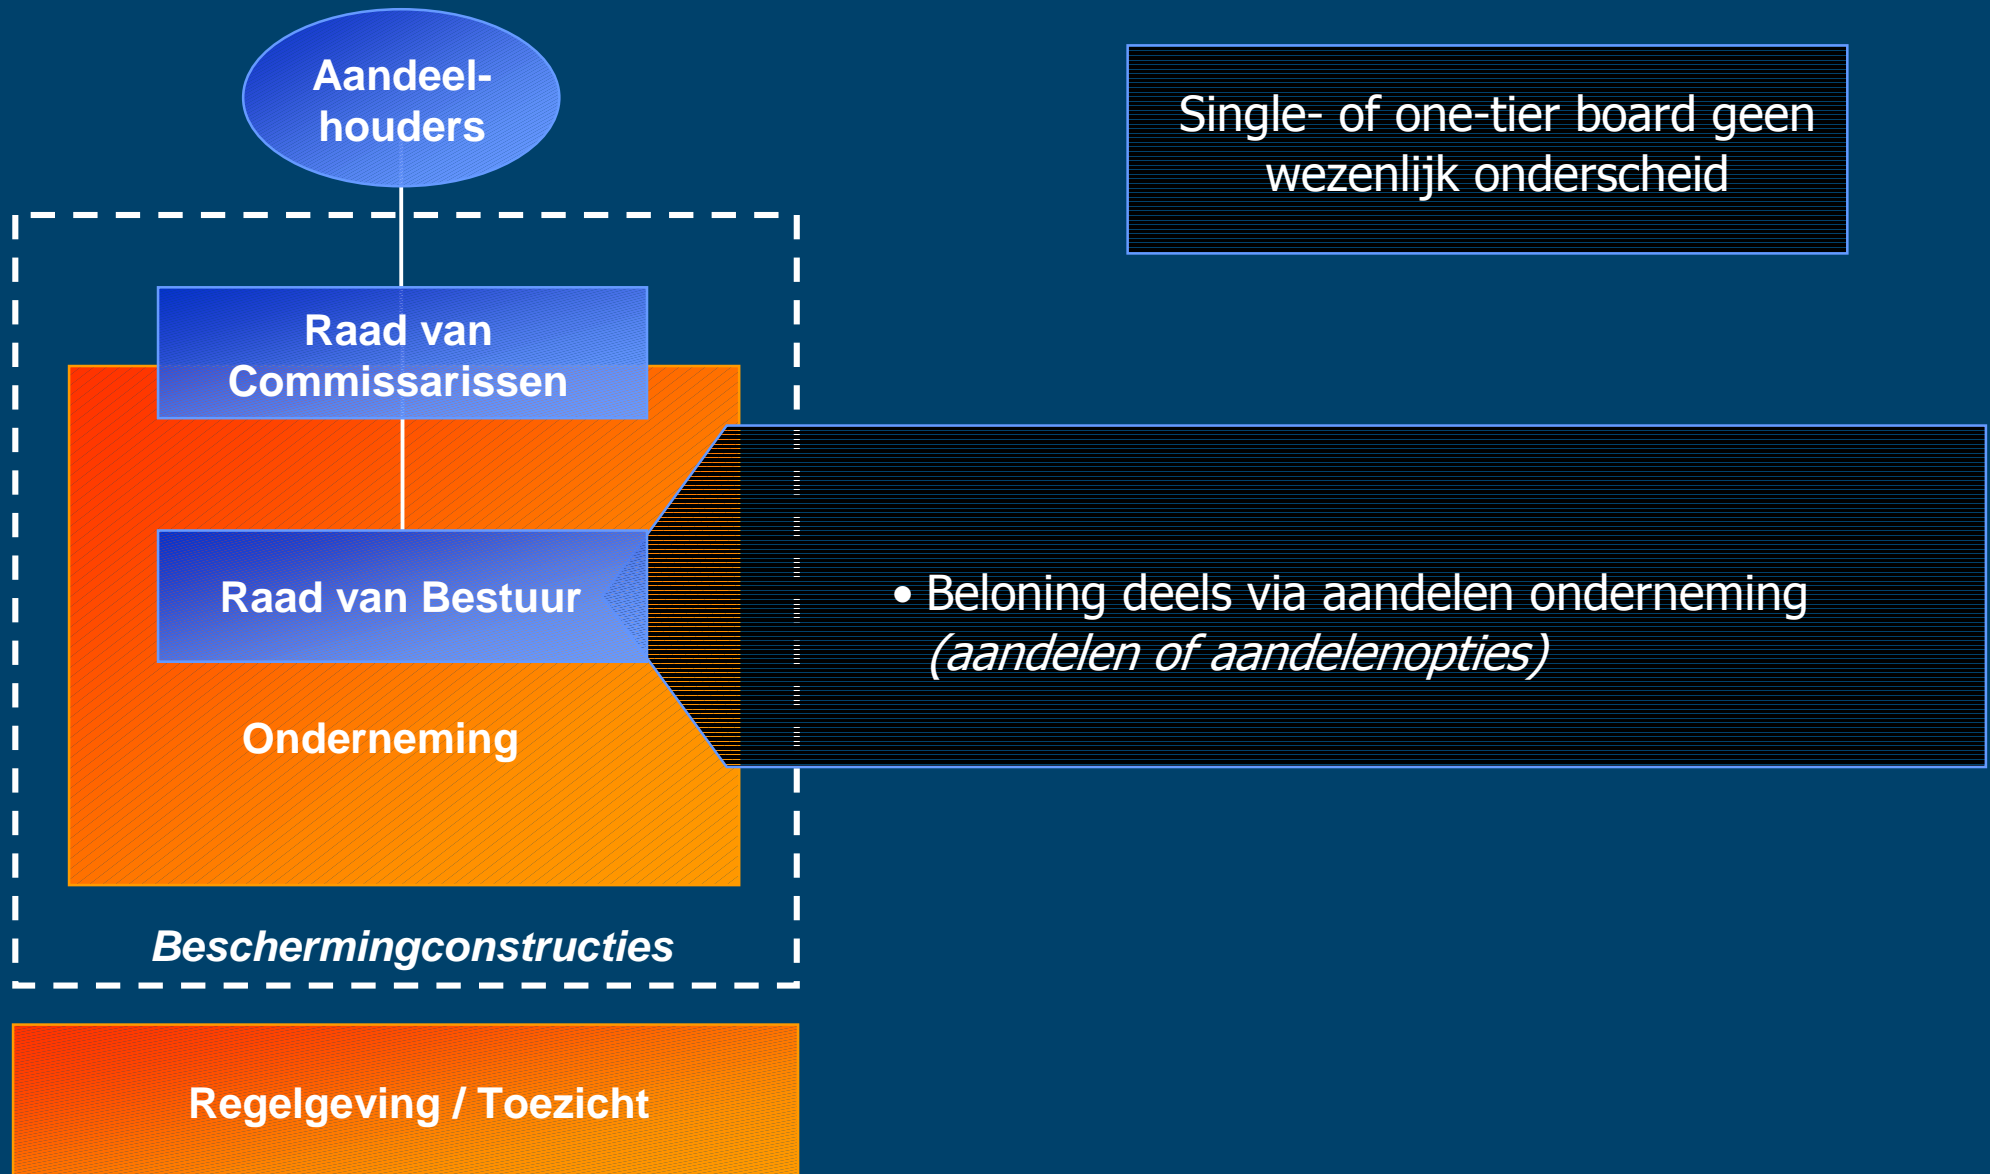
Aandeelhouders

Single- of one-tier board geen wezenlijk onderscheid

Raad van Commissarissen

Raad van Bestuur

• Beloning deels via aandelen onderneming (aandelen of aandelenopties)

Onderneming

Beschermingconstructies

Regelgeving / Toezicht